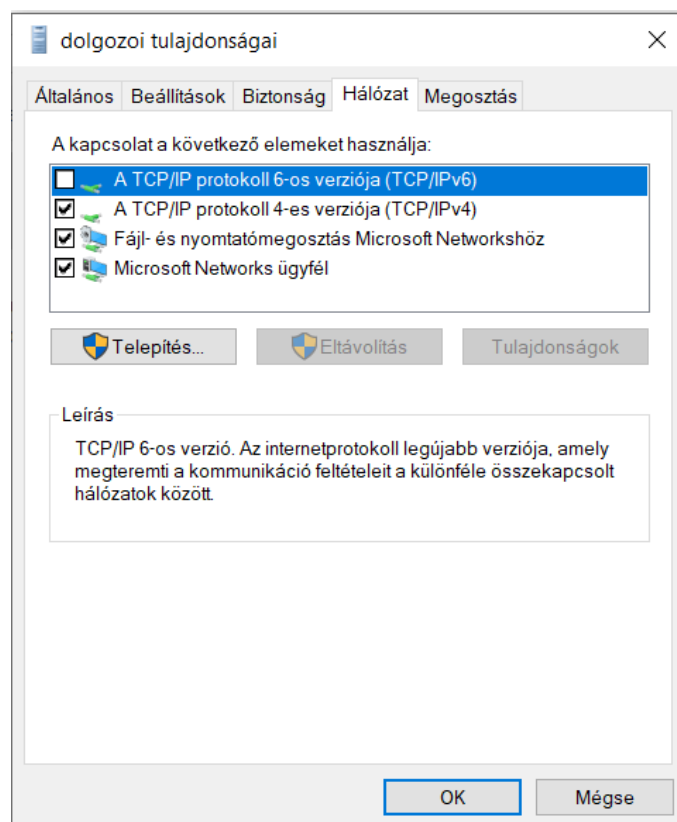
dolgozoi tulajdonságai

×

Általános | Beállítások | Biztonság | Hálózat | Megosztás

A kapcsolat a következő elemeket használja:

A TCP/IP protokoll 6-os verziója (TCP/IPv6)
A TCP/IP protokoll 4-es verziója (TCP/IPv4)
Fájl- és nyomtatómegosztás Microsoft Networkshöz
Microsoft Networks ügyfél

Telepítés... | Eltávolítás | Tulajdonságok

Leírás

TCP/IP 6-os verzió. Az internetprotokoll legújabb verziója, amely megteremti a kommunikáció feltételeit a különféle összekapcsolt hálózatok között.

OK | Mégse